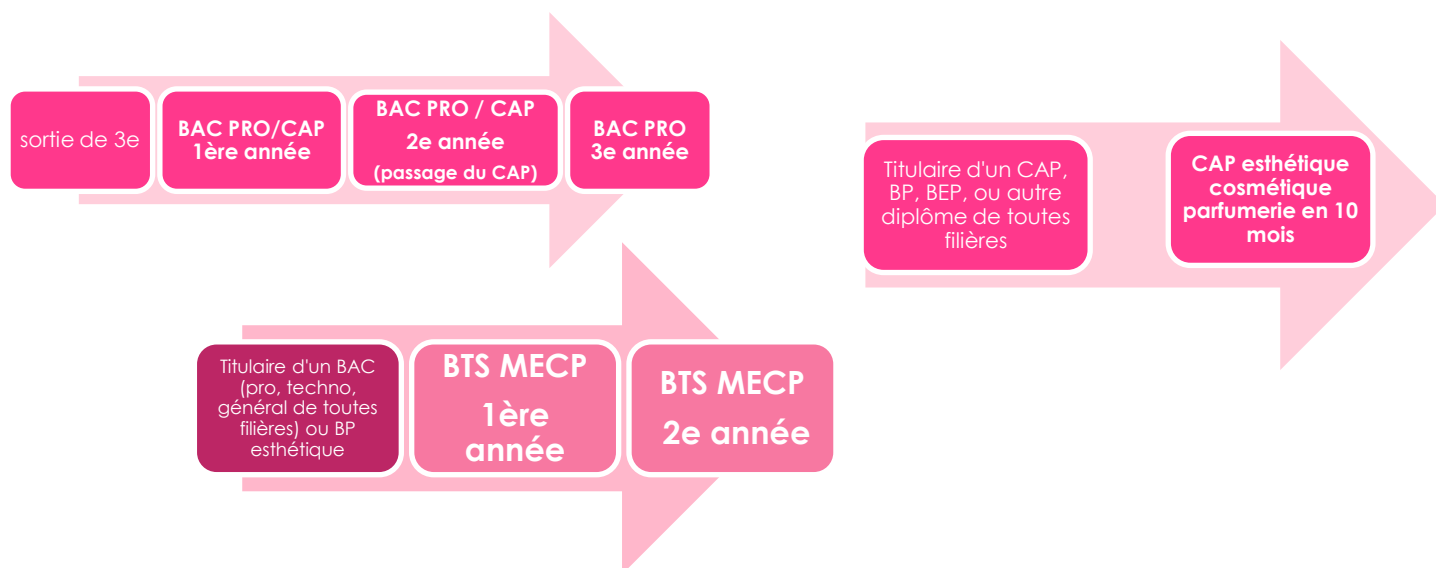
sortie de 3e

BAC PRO/CAP 1ère année

BAC PRO / CAP 2e année (passage du CAP)

BAC PRO 3e année

Titulaire d'un CAP, BP, BEP, ou autre diplôme de toutes filières

CAP esthétique cosmétique parfumerie en 10 mois

Titulaire d'un BAC (pro, techno, général de toutes filières) ou BP esthétique

BTS MECP 1ère année

BTS MECP 2e année